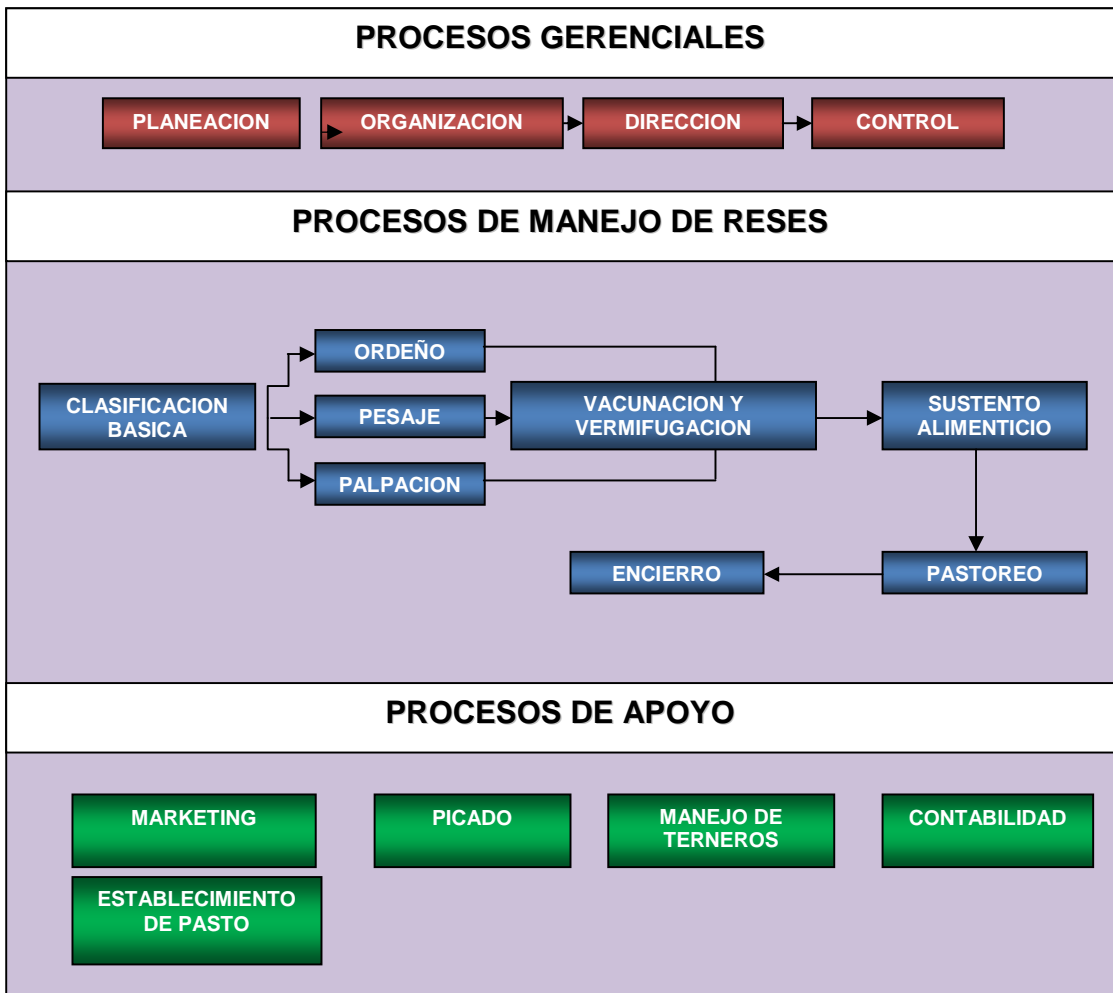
PROCESOS GERENCIALES

PLANEACION

ORGANIZACION

DIRECCION

CONTROL

PROCESOS DE MANEJO DE RESES

CLASIFICACION BASICA

ORDEÑO

PESAJE

PALPACION

VACUNACION Y VERMIFUGACION

SUSTENTO ALIMENTICIO

PASTOREO

ENCIERRO

PROCESOS DE APOYO

MARKETING

PICADO

MANEJO DE TERNEROS

CONTABILIDAD

ESTABLECIMIENTO DE PASTO